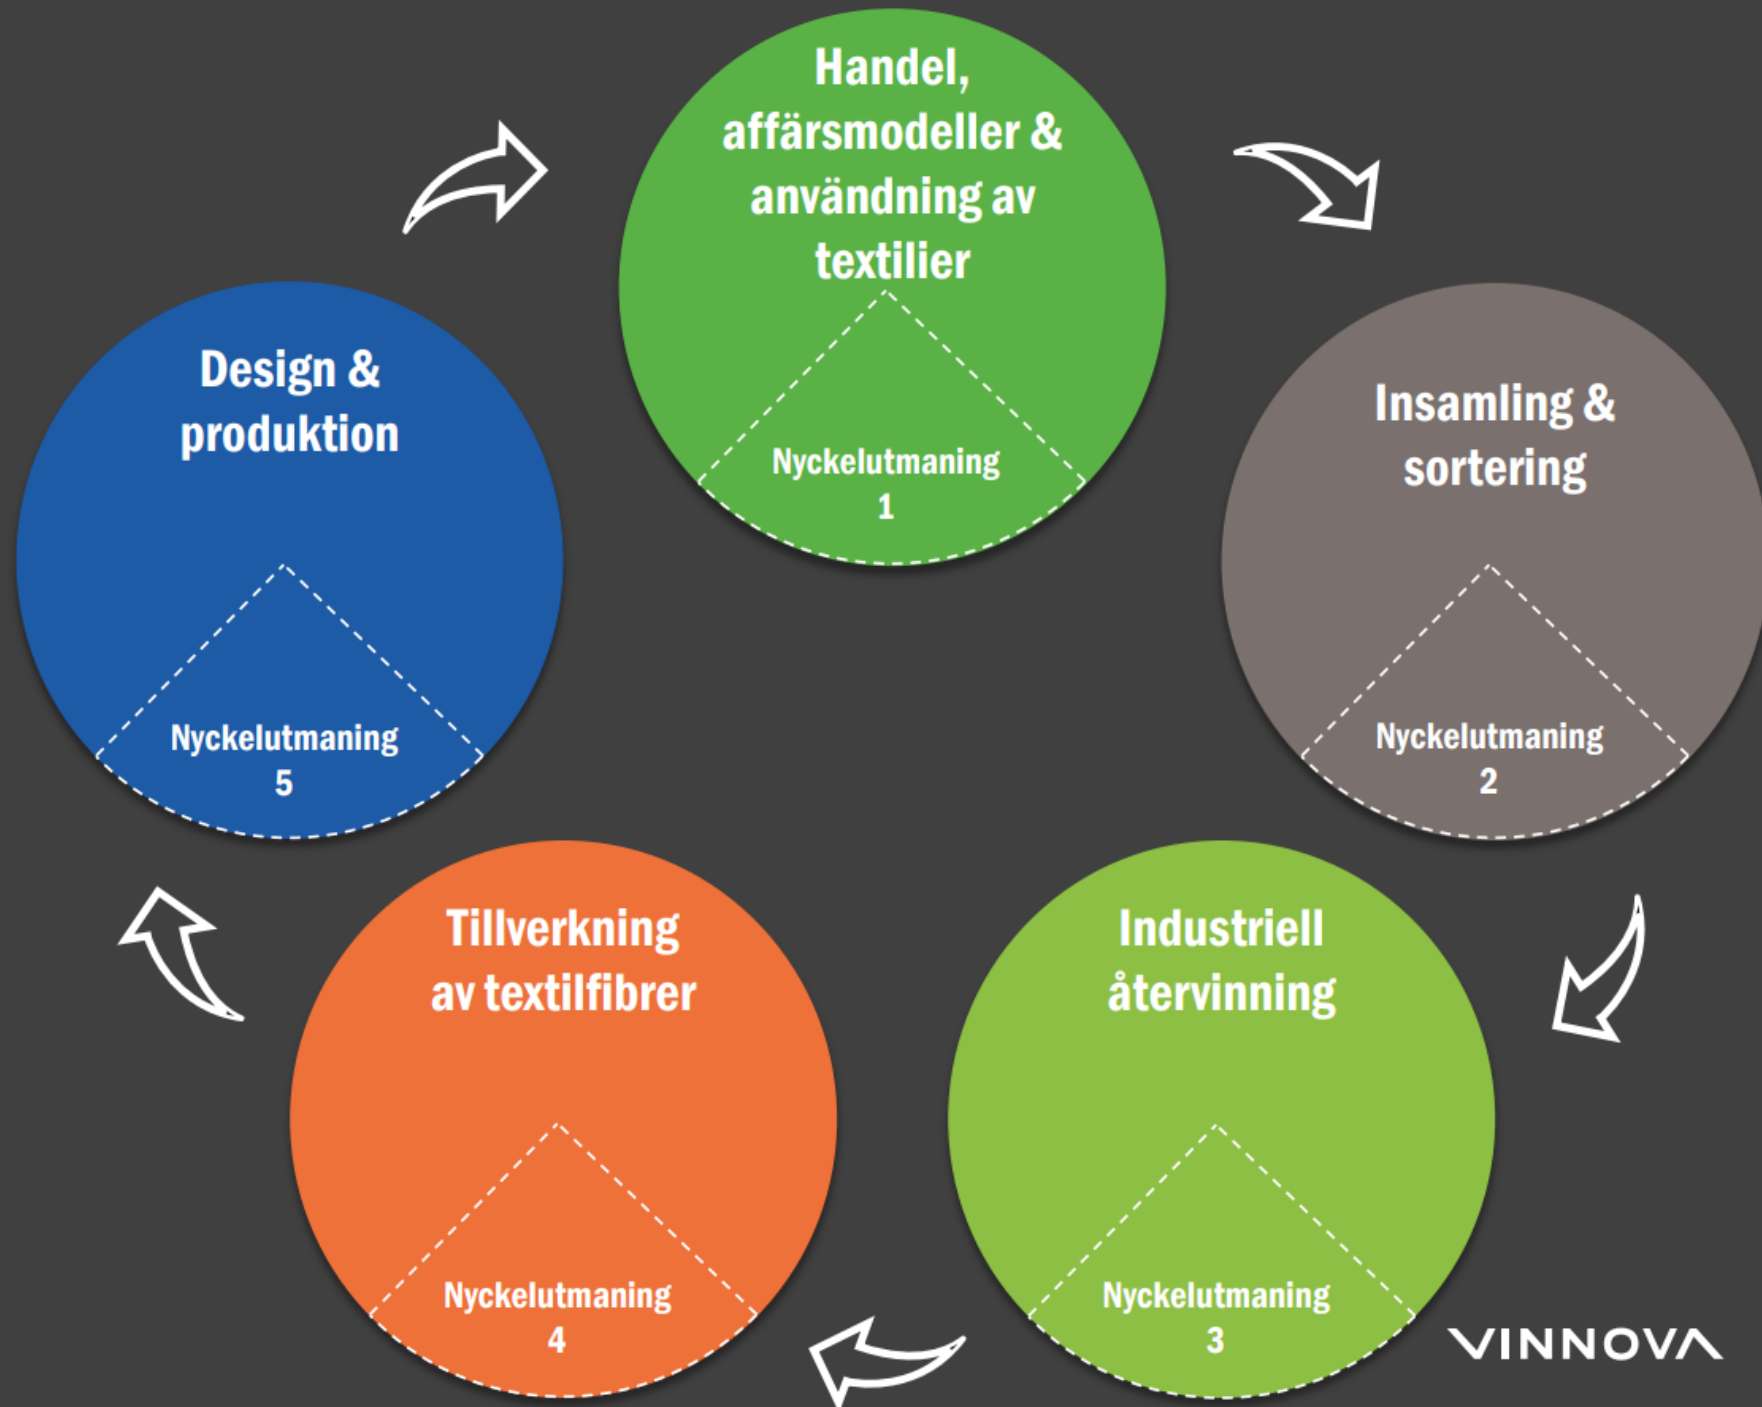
Handel, affärsmodeller & användning av textilier

Nyckelutmaning 1

Insamling & sortering

Nyckelutmaning 2

Industriell återvinning

Nyckelutmaning 3

Tillverkning av textilfibrer

Nyckelutmaning 4

Design & produktion

Nyckelutmaning 5

VINNOVA